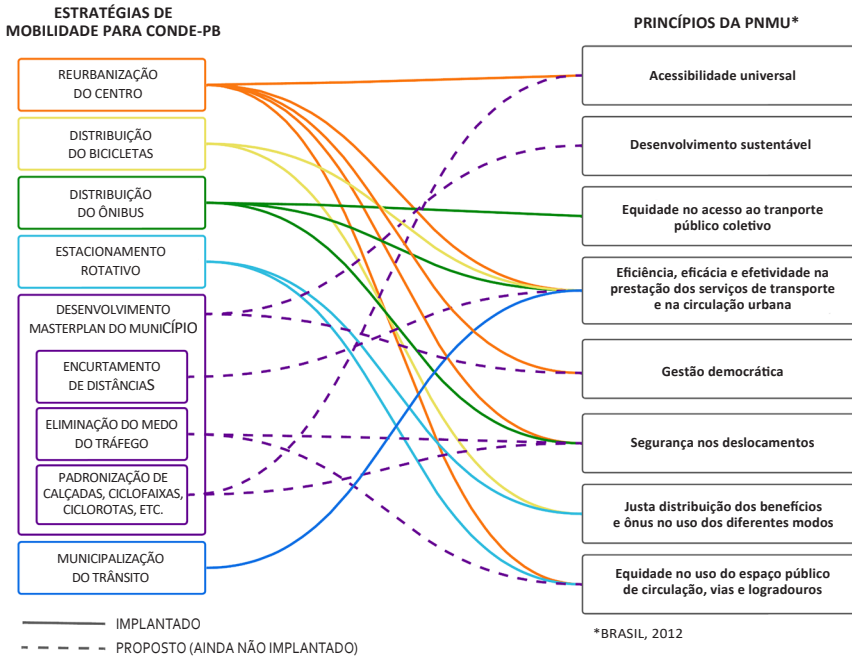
ESTRATÉGIAS DE MOBILIDADE PARA CONDE-PB

PRINCÍPIOS DA PNMU*

REURBANIZAÇÃO DO CENTRO

DISTRIBUIÇÃO DO BICICLETAS

DISTRIBUIÇÃO DO ÔNIBUS

ESTACIONAMENTO ROTATIVO

DESENVOLVIMENTO MASTERPLAN DO MUNICÍPIO

ENCURTAMENTO DE DISTÂNCIAS

ELIMINAÇÃO DO MEDO DO TRÁFEGO

PADRONIZAÇÃO DE CALÇADAS, CICLOFAIXAS, CICLOROTAS, ETC.

MUNICIPALIZAÇÃO DO TRÂNSITO

Acessibilidade universal

Desenvolvimento sustentável

Equidade no acesso ao tranporte público coletivo

Eficiência, eficácia e efetividade na prestação dos serviços de transporte e na circulação urbana

Gestão democrática

Segurança nos deslocamentos

Justa distribuição dos benefícios e ônus no uso dos diferentes modos

Equidade no uso do espaço público de circulação, vias e logradouros

IMPLANTADO

PROPOSTO (AINDA NÃO IMPLANTADO)

*BRASIL, 2012